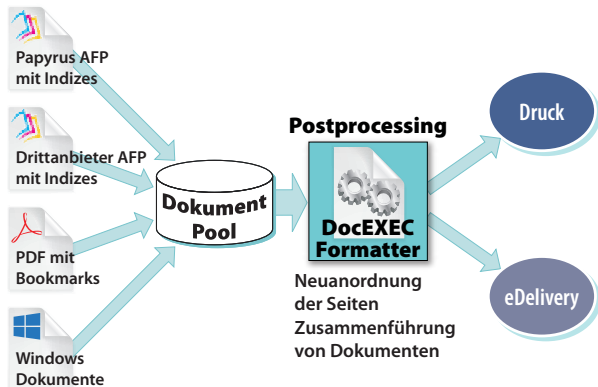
Papyrus AFP mit Indizes

Drittanbieter AFP mit Indizes

PDF mit Bookmarks

Windows Dokumente

Dokument Pool

Postprocessing

DocEXEC Formatter

Neuanordnung der Seiten
Zusammenführung von Dokumenten

Druck

eDelivery